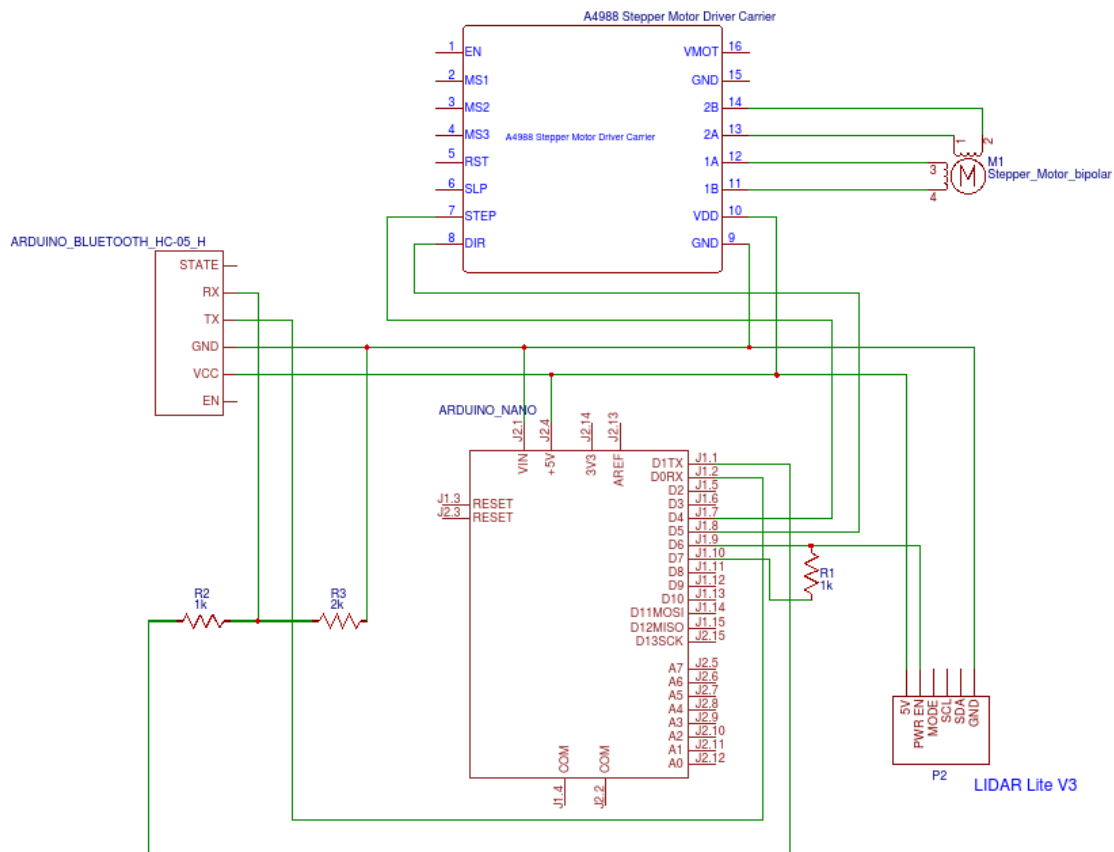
A4988 Stepper Motor Driver Carrier

1 EN
2 MS1
3 MS2
4 MS3
5 RST
6 SLP
7 STEP
8 DIR

A4988 Stepper Motor Driver Carrier

VMOT 16
GND 15
2B 14
2A 13
1A 12
1B 11
VDD 10
GND 9

1 2 3 4
M1
Stepper_Motor_bipolar

ARDUINO_BLUETOOTH_HC-05_H
STATE
RX
TX
GND
VCC
EN

ARDUINO_NANO
J2.1 VIN
J2.4 +5V
J2.14 3V3
J2.13 AREF

J1.3 RESET
J2.3 RESET

D1TX J1.1
D0RX J1.2
D2 J1.5
D3 J1.6
D4 J1.7
D5 J1.8
D6 J1.9
D7 J1.10
D8 J1.11
D9 J1.12
D10 J1.13
D11MOSI J1.14
D12MISO J1.15
D13SCK J2.15
A7 J2.5
A6 J2.6
A5 J2.7
A4 J2.8
A3 J2.9
A2 J2.10
A1 J2.11
A0 J2.12

COM J1.4
COM J2.2

R1
1k

R2
1k

R3
2k

5V PWR EN MODE SCL SDA GND
P2
LIDAR Lite V3